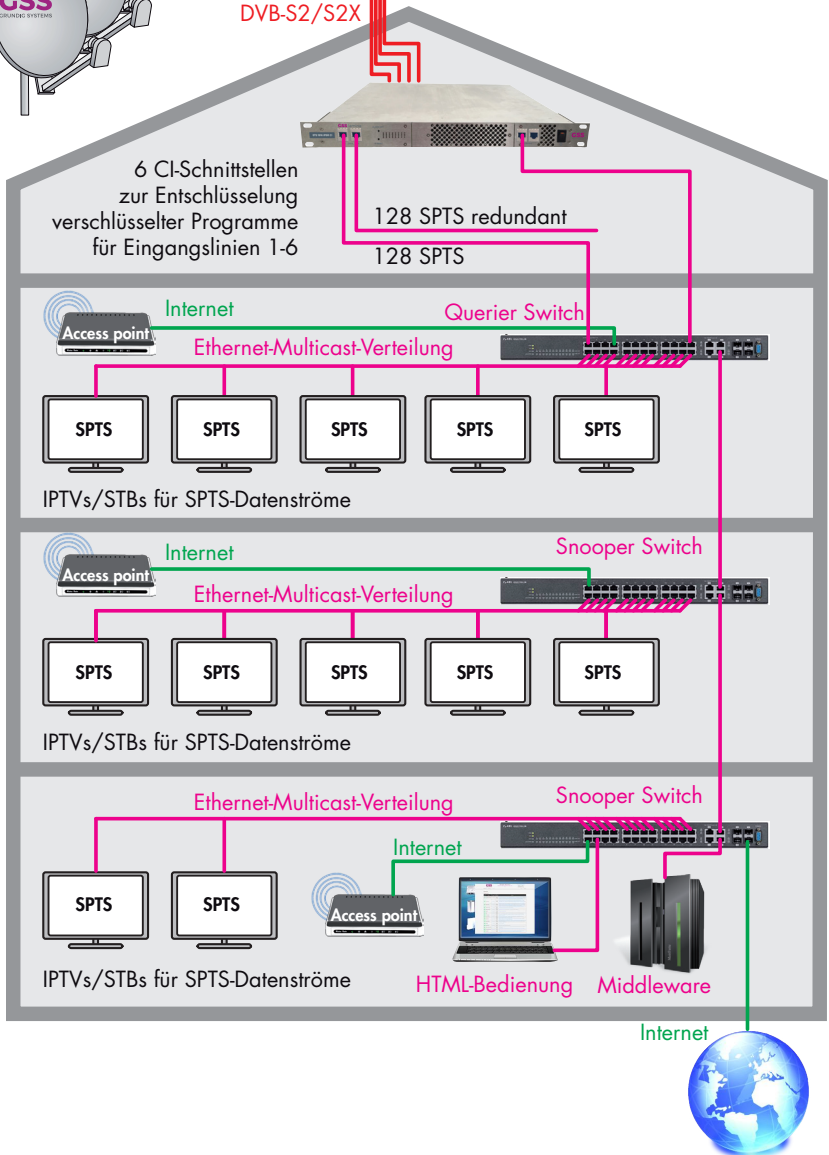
GSS
GRUNDIG SYSTEMS

DVB-S2/S2X

6 CI-Schnittstellen zur Entschlüsselung verschlüsselter Programme für Eingangslinien 1-6

128 SPTS redundant

128 SPTS

Access point

Internet

Querier Switch

Ethernet-Multicast-Verteilung

SPTS SPTS SPTS SPTS SPTS

IPTVs/STBs für SPTS-Datenströme

Access point

Internet

Snooper Switch

Ethernet-Multicast-Verteilung

SPTS SPTS SPTS SPTS SPTS

IPTVs/STBs für SPTS-Datenströme

Ethernet-Multicast-Verteilung

Snooper Switch

Internet

SPTS SPTS

Access point

IPTVs/STBs für SPTS-Datenströme

HTML-Bedienung

Middleware

Internet